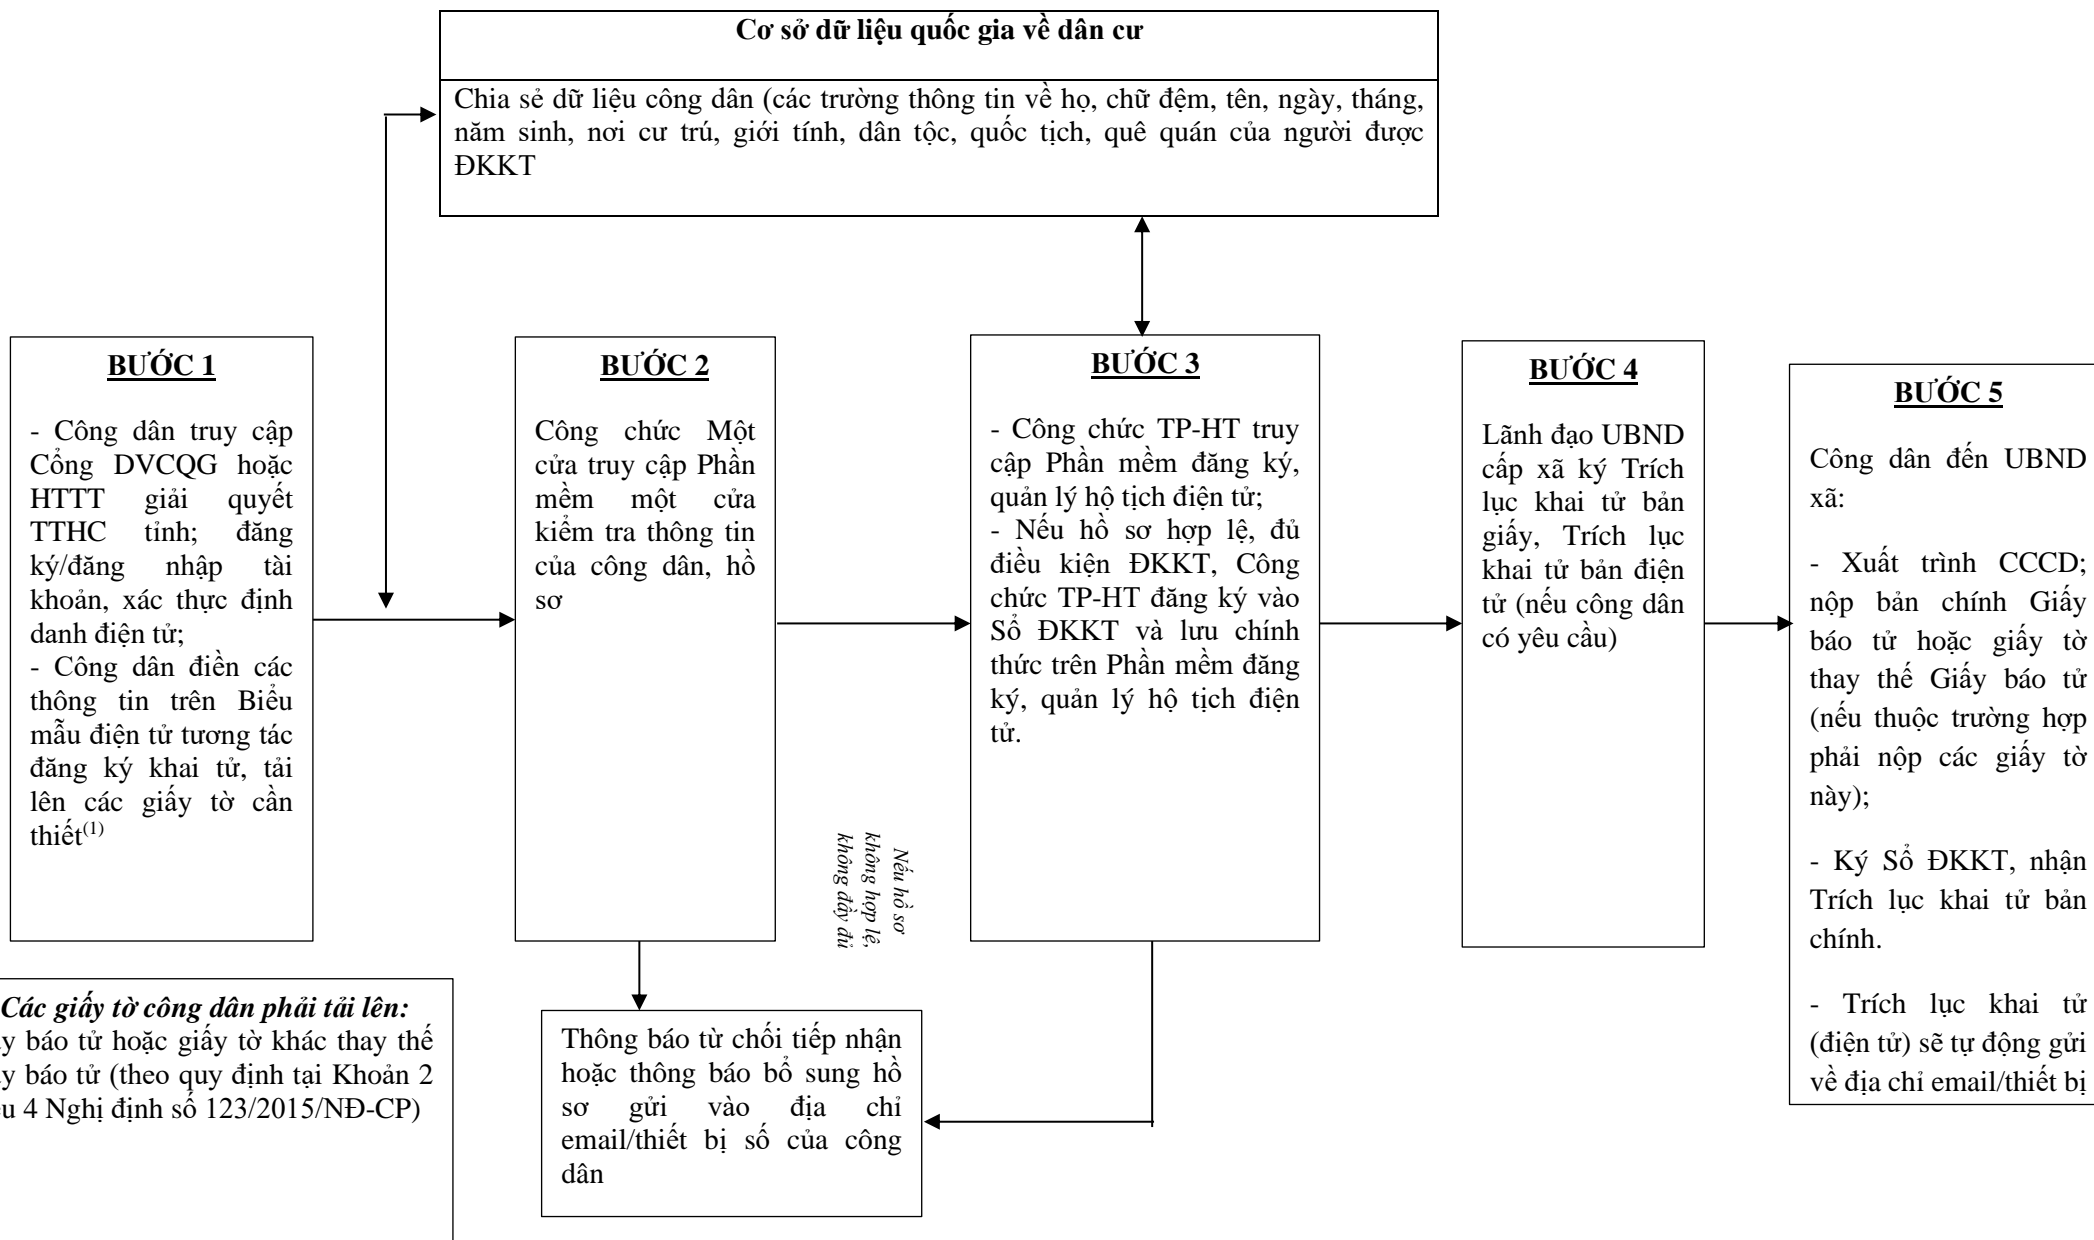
Cơ sở dữ liệu quốc gia về dân cư

Chia sẻ dữ liệu công dân (các trường thông tin về họ, chữ đệm, tên, ngày, tháng, năm sinh, nơi cư trú, giới tính, dân tộc, quốc tịch, quê quán của người được ĐKKT

BƯỚC 1

- Công dân truy cập Cổng DVCQG hoặc HTTT giải quyết TTHC tỉnh; đăng ký/đăng nhập tài khoản, xác thực định danh điện tử;
- Công dân điền các thông tin trên Biểu mẫu điện tử tương tác đăng ký khai tử, tải lên các giấy tờ cần thiết$^{(1)}$

BƯỚC 2

Công chức Một cửa truy cập Phần mềm một cửa kiểm tra thông tin của công dân, hồ sơ

BƯỚC 3

- Công chức TP-HT truy cập Phần mềm đăng ký, quản lý hộ tịch điện tử;
- Nếu hồ sơ hợp lệ, đủ điều kiện ĐKKT, Công chức TP-HT đăng ký vào Sổ ĐKKT và lưu chính thức trên Phần mềm đăng ký, quản lý hộ tịch điện tử.

BƯỚC 4

Lãnh đạo UBND cấp xã ký Trích lục khai tử bản giấy, Trích lục khai tử bản điện tử (nếu công dân có yêu cầu)

BƯỚC 5

Công dân đến UBND xã:

- Xuất trình CCCD; nộp bản chính Giấy báo tử hoặc giấy tờ thay thế Giấy báo tử (nếu thuộc trường hợp phải nộp các giấy tờ này);

- Ký Sổ ĐKKT, nhận Trích lục khai tử bản chính.

- Trích lục khai tử (điện tử) sẽ tự động gửi về địa chỉ email/thiết bị

Nếu hồ sơ không hợp lệ, không đầy đủ

Thông báo từ chối tiếp nhận hoặc thông báo bổ sung hồ sơ gửi vào địa chỉ email/thiết bị số của công dân

Các giấy tờ công dân phải tải lên:
y báo tử hoặc giấy tờ khác thay thế y báo tử (theo quy định tại Khoản 2 u 4 Nghị định số 123/2015/NĐ-CP)